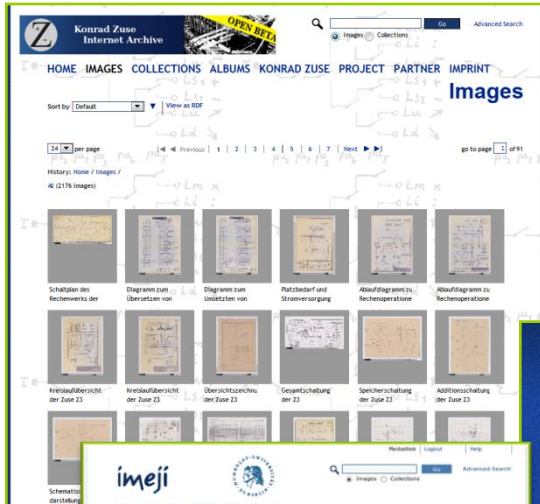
Konrad Zuse Internet Archive

OPEN BETA

Go Advanced Search

Images Collections

HOME IMAGES COLLECTIONS ALBUMS KONRAD ZUSE PROJECT PARTNER IMPRINT

Images

Sort by Default View as RDF

24 per page

Previous | 1 | 2 | 3 | 4 | 5 | 6 | 7 | Next

go to page 1 of 91

History: Home / Images /

All (2176 Images)

Schaltplan des Rechenwerks der

Diagramm zum Übersetzen von

Diagramm zum Umsetzen von

Platzbedarf und Stromversorgung

Ablaufdiagramm zu Rechenoperatione

Ablaufdiagramm zu Rechenoperatione

Kreislaufübersicht der Zuse Z3

Kreislaufübersicht der Zuse Z3

Übersichtszeichnu der Zuse Z3

Gesamtschaltung der Z3

Speicherschaltung der Zuse Z3

Additionsschaltung der Zuse Z3

Schematis darstellung

imeji

Mediathek Logout Help

Go Advanced Search

Images Collections